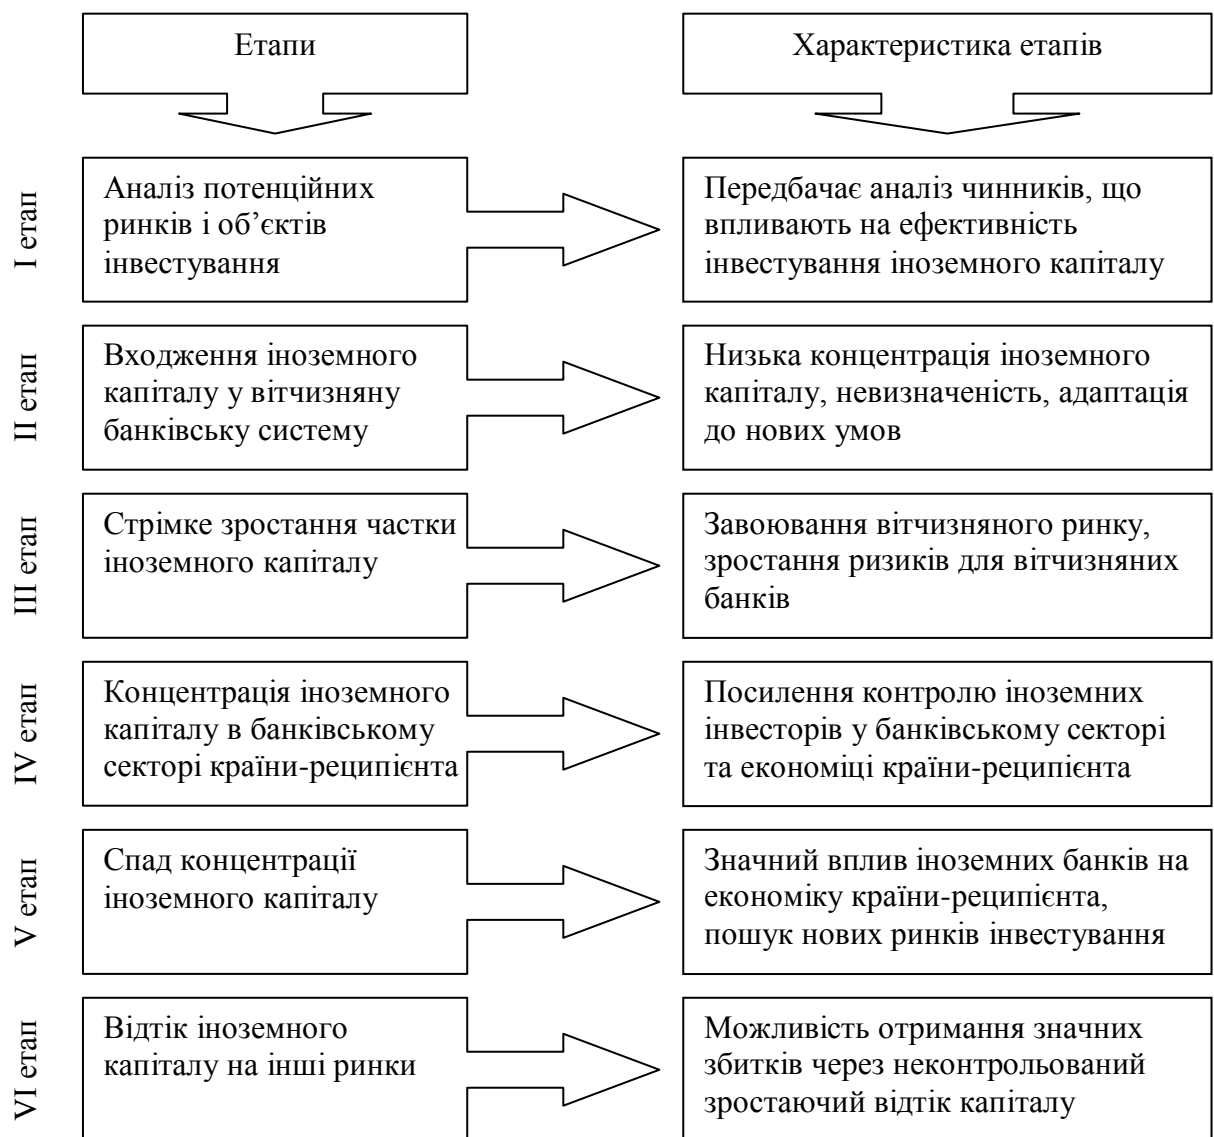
Етапи

Характеристика етапів

I етап

Аналіз потенційних ринків і об’єктів інвестування

Передбачає аналіз чинників, що впливають на ефективність інвестування іноземного капіталу

II етап

Входження іноземного капіталу у вітчизняну банківську систему

Низька концентрація іноземного капіталу, невизначеність, адаптація до нових умов

III етап

Стрімке зростання частки іноземного капіталу

Завоювання вітчизняного ринку, зростання ризиків для вітчизняних банків

IV етап

Концентрація іноземного капіталу в банківському секторі країни-реципієнта

Посилення контролю іноземних інвесторів у банківському секторі та економіці країни-реципієнта

V етап

Спад концентрації іноземного капіталу

Значний вплив іноземних банків на економіку країни-реципієнта, пошук нових ринків інвестування

VI етап

Відтік іноземного капіталу на інші ринки

Можливість отримання значних збитків через неконтрольований зростаючий відтік капіталу